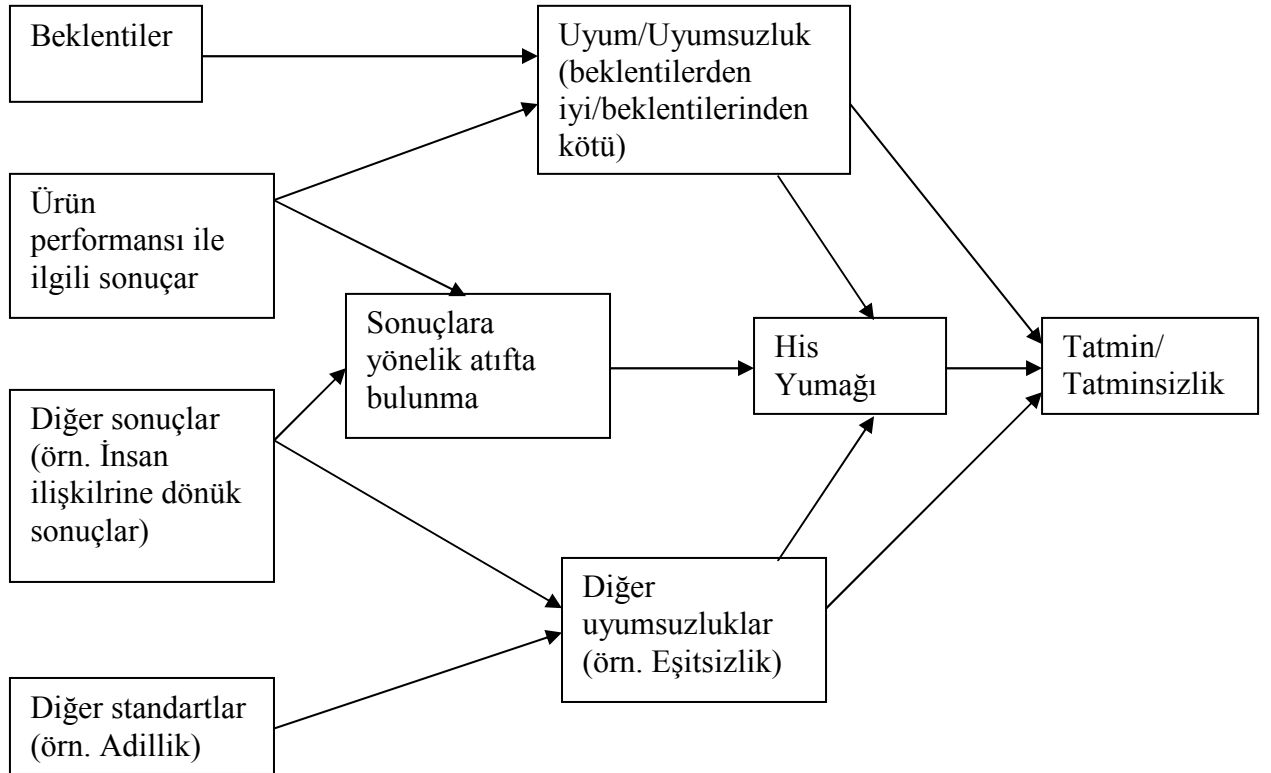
Beklentiler

Uyum/Uyumsuzluk (beklentilerden iyi/beklentilerinden kötü)

Ürün performansı ile ilgili sonuçar

Sonuçlara yönelik atıfta bulunma

His Yumağı

Tatmin/ Tatminsizlik

Diğer sonuçlar (örn. İnsan ilişkilrine dönük sonuçlar)

Diğer uyumsuzluklar (örn. Eşitsizlik)

Diğer standartlar (örn. Adillik)